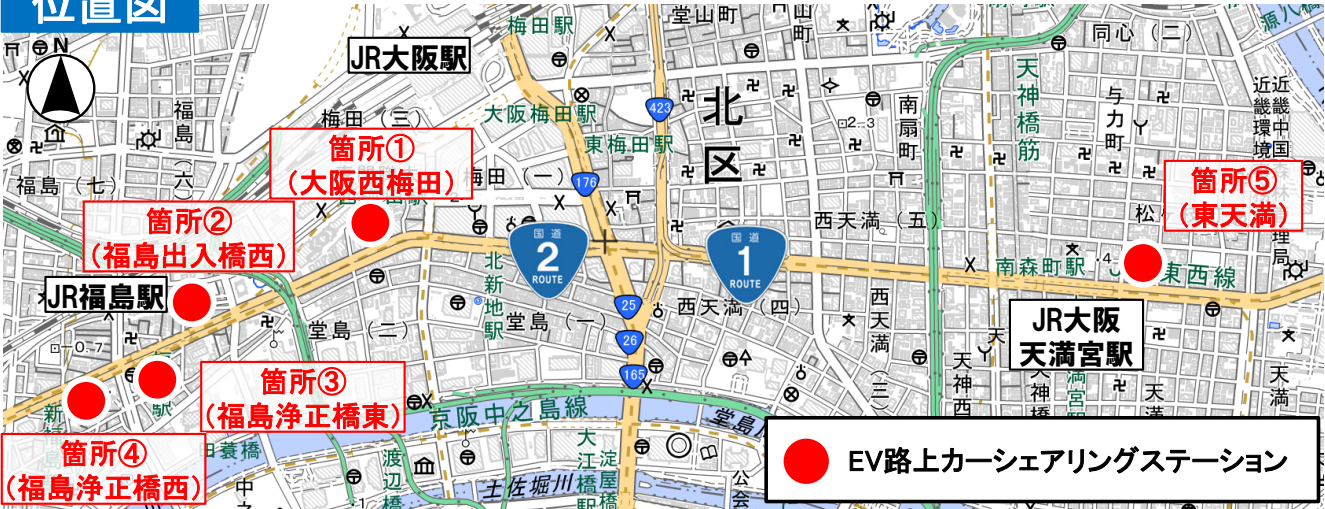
位置図

N

JR大阪駅

梅田駅

堂山町

同心（二）

大阪梅田駅

東梅田駅

北区

南扇町

天神橋筋

与力町

近畿中国環境

福島

梅田（三）

箇所①
（大阪西梅田）

梅田（一）

176

423

箇所⑤
（東天満）

福島（七）

（六）

箇所②
（福島出入橋西）

西天満（五）

松

国道 2 ROUTE

国道 1 ROUTE

JR福島駅

北新地駅

南森町駅

東西線

堂島（二）

堂島（一）

25

西天満（四）

西天満

JR大阪
天満宮駅

26

165

箇所③
（福島浄正橋東）

天神西

天満

新

京阪中之島線

堂島

箇所④
（福島浄正橋西）

田蓑橋

渡辺橋

大江橋

淀屋橋駅

土佐堀川

EV路上カーシェアリングステーション